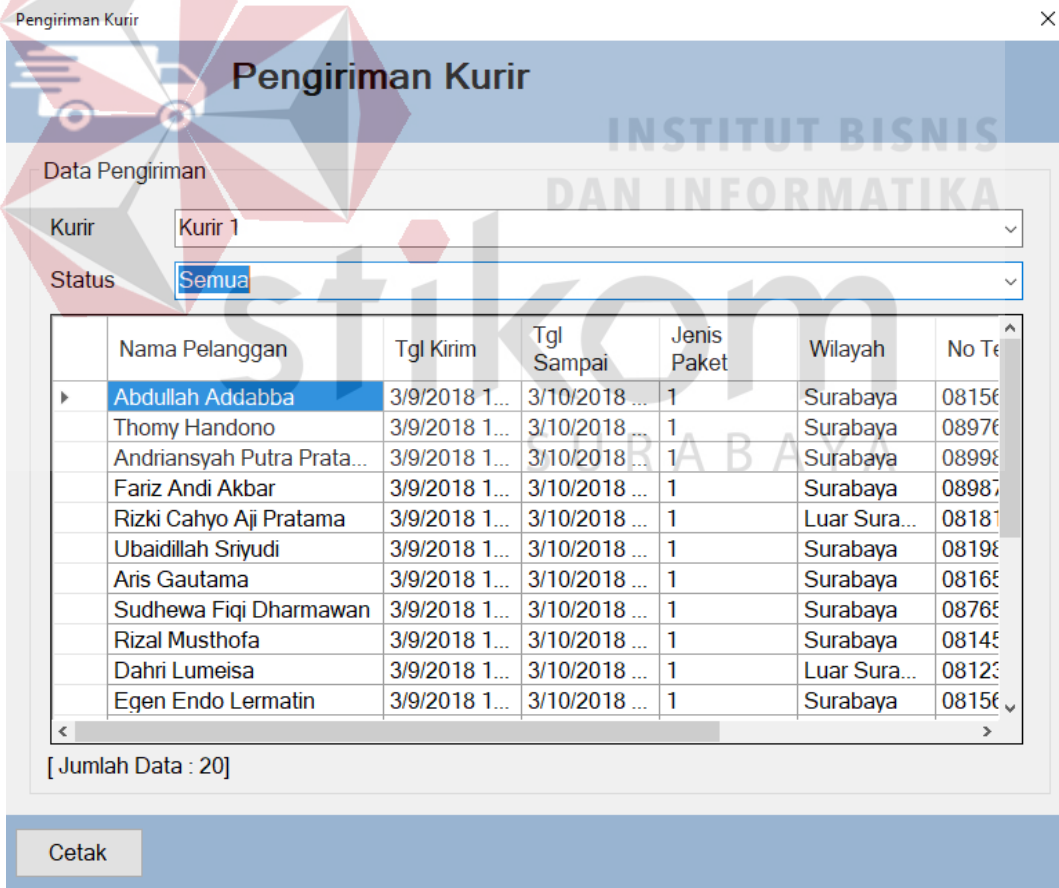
Pengiriman Kurir

Pengiriman Kurir

INSTITUT BISNIS DAN INFORMATIKA

stikom

SURABAYA

Data Pengiriman

Kurir Kurir 1

Status Semua

| | Nama Pelanggan | Tgl Kirim | Tgl Sampai | Jenis Paket | Wilayah | No Te |
|---|---|---|---|---|---|---|
| ▸ | Abdullah Addabba | 3/9/2018 1... | 3/10/2018 ... | 1 | Surabaya | 08156 |
| | Thomy Handono | 3/9/2018 1... | 3/10/2018 ... | 1 | Surabaya | 08976 |
| | Andriansyah Putra Prata... | 3/9/2018 1... | 3/10/2018 ... | 1 | Surabaya | 08998 |
| | Fariz Andi Akbar | 3/9/2018 1... | 3/10/2018 ... | 1 | Surabaya | 08987 |
| | Rizki Cahyo Aji Pratama | 3/9/2018 1... | 3/10/2018 ... | 1 | Luar Sura... | 08181 |
| | Ubaidillah Sriyudi | 3/9/2018 1... | 3/10/2018 ... | 1 | Surabaya | 08198 |
| | Aris Gautama | 3/9/2018 1... | 3/10/2018 ... | 1 | Surabaya | 08165 |
| | Sudhewa Fiqi Dharmawan | 3/9/2018 1... | 3/10/2018 ... | 1 | Surabaya | 08765 |
| | Rizal Musthofa | 3/9/2018 1... | 3/10/2018 ... | 1 | Surabaya | 08145 |
| | Dahri Lumeisa | 3/9/2018 1... | 3/10/2018 ... | 1 | Luar Sura... | 08123 |
| | Egen Endo Lermatin | 3/9/2018 1... | 3/10/2018 ... | 1 | Surabaya | 08156 |

[ Jumlah Data : 20]

Cetak